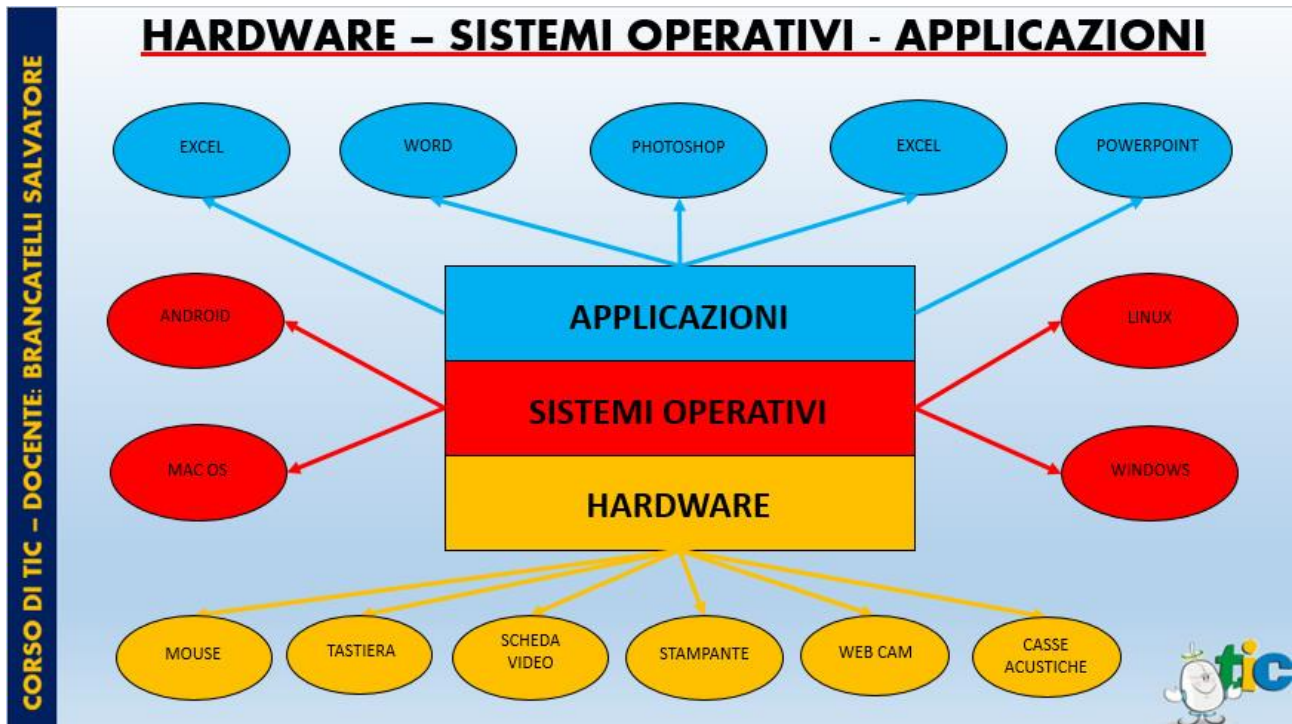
CORSO DI TIC – DOCENTE: BRANCATELLI SALVATORE

HARDWARE – SISTEMI OPERATIVI - APPLICAZIONI

EXCEL

WORD

PHOTOSHOP

EXCEL

POWERPOINT

ANDROID

APPLICAZIONI

LINUX

SISTEMI OPERATIVI

MAC OS

WINDOWS

HARDWARE

MOUSE

TASTIERA

SCHEDA VIDEO

STAMPANTE

WEB CAM

CASSE ACUSTICHE

tic